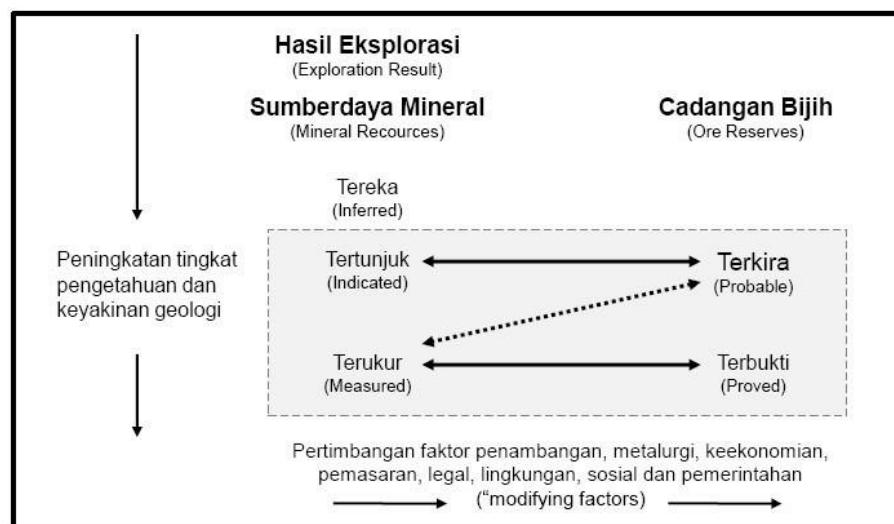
Hasil Eksplorasi
(Exploration Result)

Sumberdaya Mineral
(Mineral Recources)

Cadangan Bijih
(Ore Reserves)

Tereka
(Inferred)

Peningkatan tingkat pengetahuan dan keyakinan geologi

Tertunjuk
(Indicated)

Terkira
(Probable)

Terukur
(Measured)

Terbukti
(Proved)

Pertimbangan faktor penambangan, metalurgi, keekonomian, pemasaran, legal, lingkungan, sosial dan pemerintahan
("modifying factors)